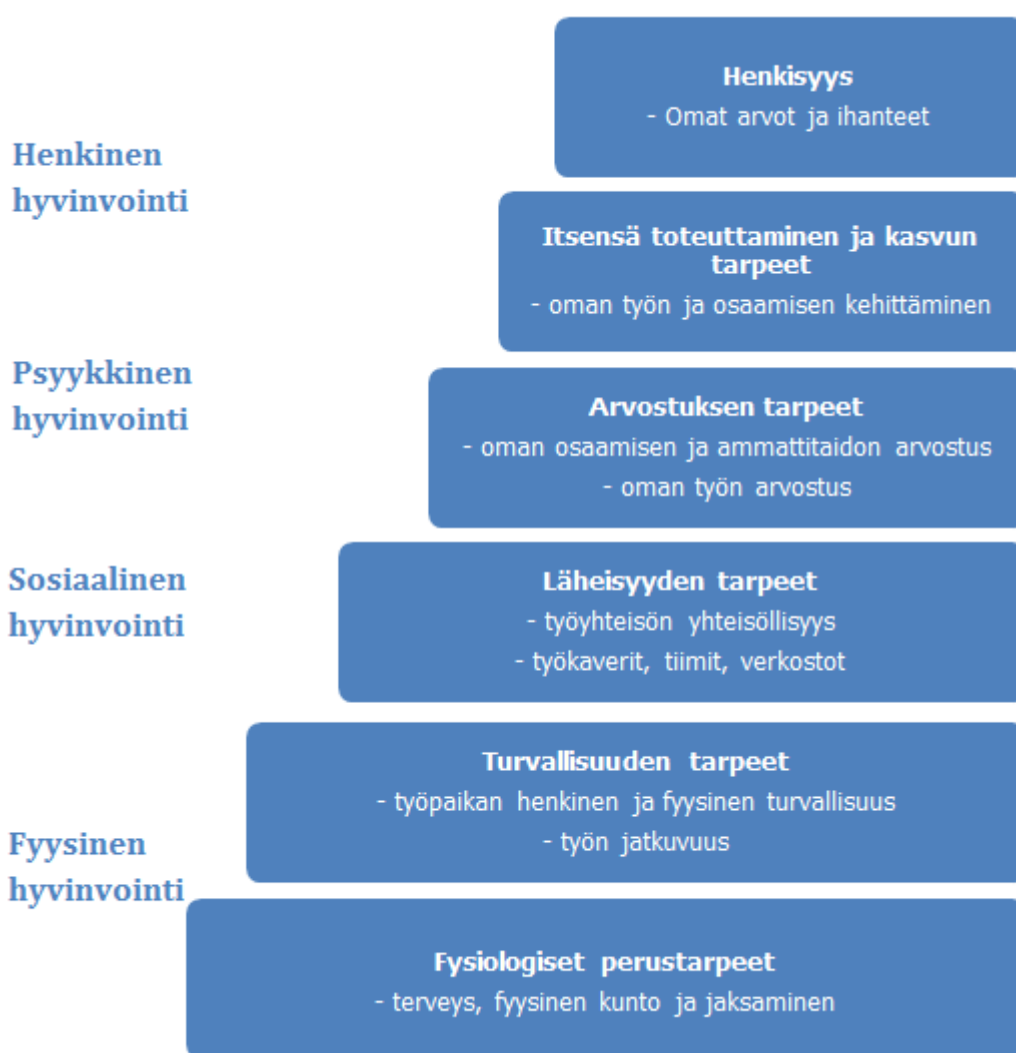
Henkinen hyvinvointi

Henkisyys
- Omat arvot ja ihanteet

Itsensä toteuttaminen ja kasvun tarpeet
- oman työn ja osaamisen kehittäminen

Psyykkinen hyvinvointi

Arvostuksen tarpeet
- oman osaamisen ja ammattitaidon arvostus
- oman työn arvostus

Sosiaalinen hyvinvointi

Läheisyyden tarpeet
- työyhteisön yhteisöllisyys
- työkaverit, tiimit, verkostot

Turvallisuuden tarpeet
- työpaikan henkinen ja fyysinen turvallisuus
- työn jatkuvuus

Fyysinen hyvinvointi

Fysiologiset perustarpeet
- terveys, fyysinen kunto ja jaksaminen